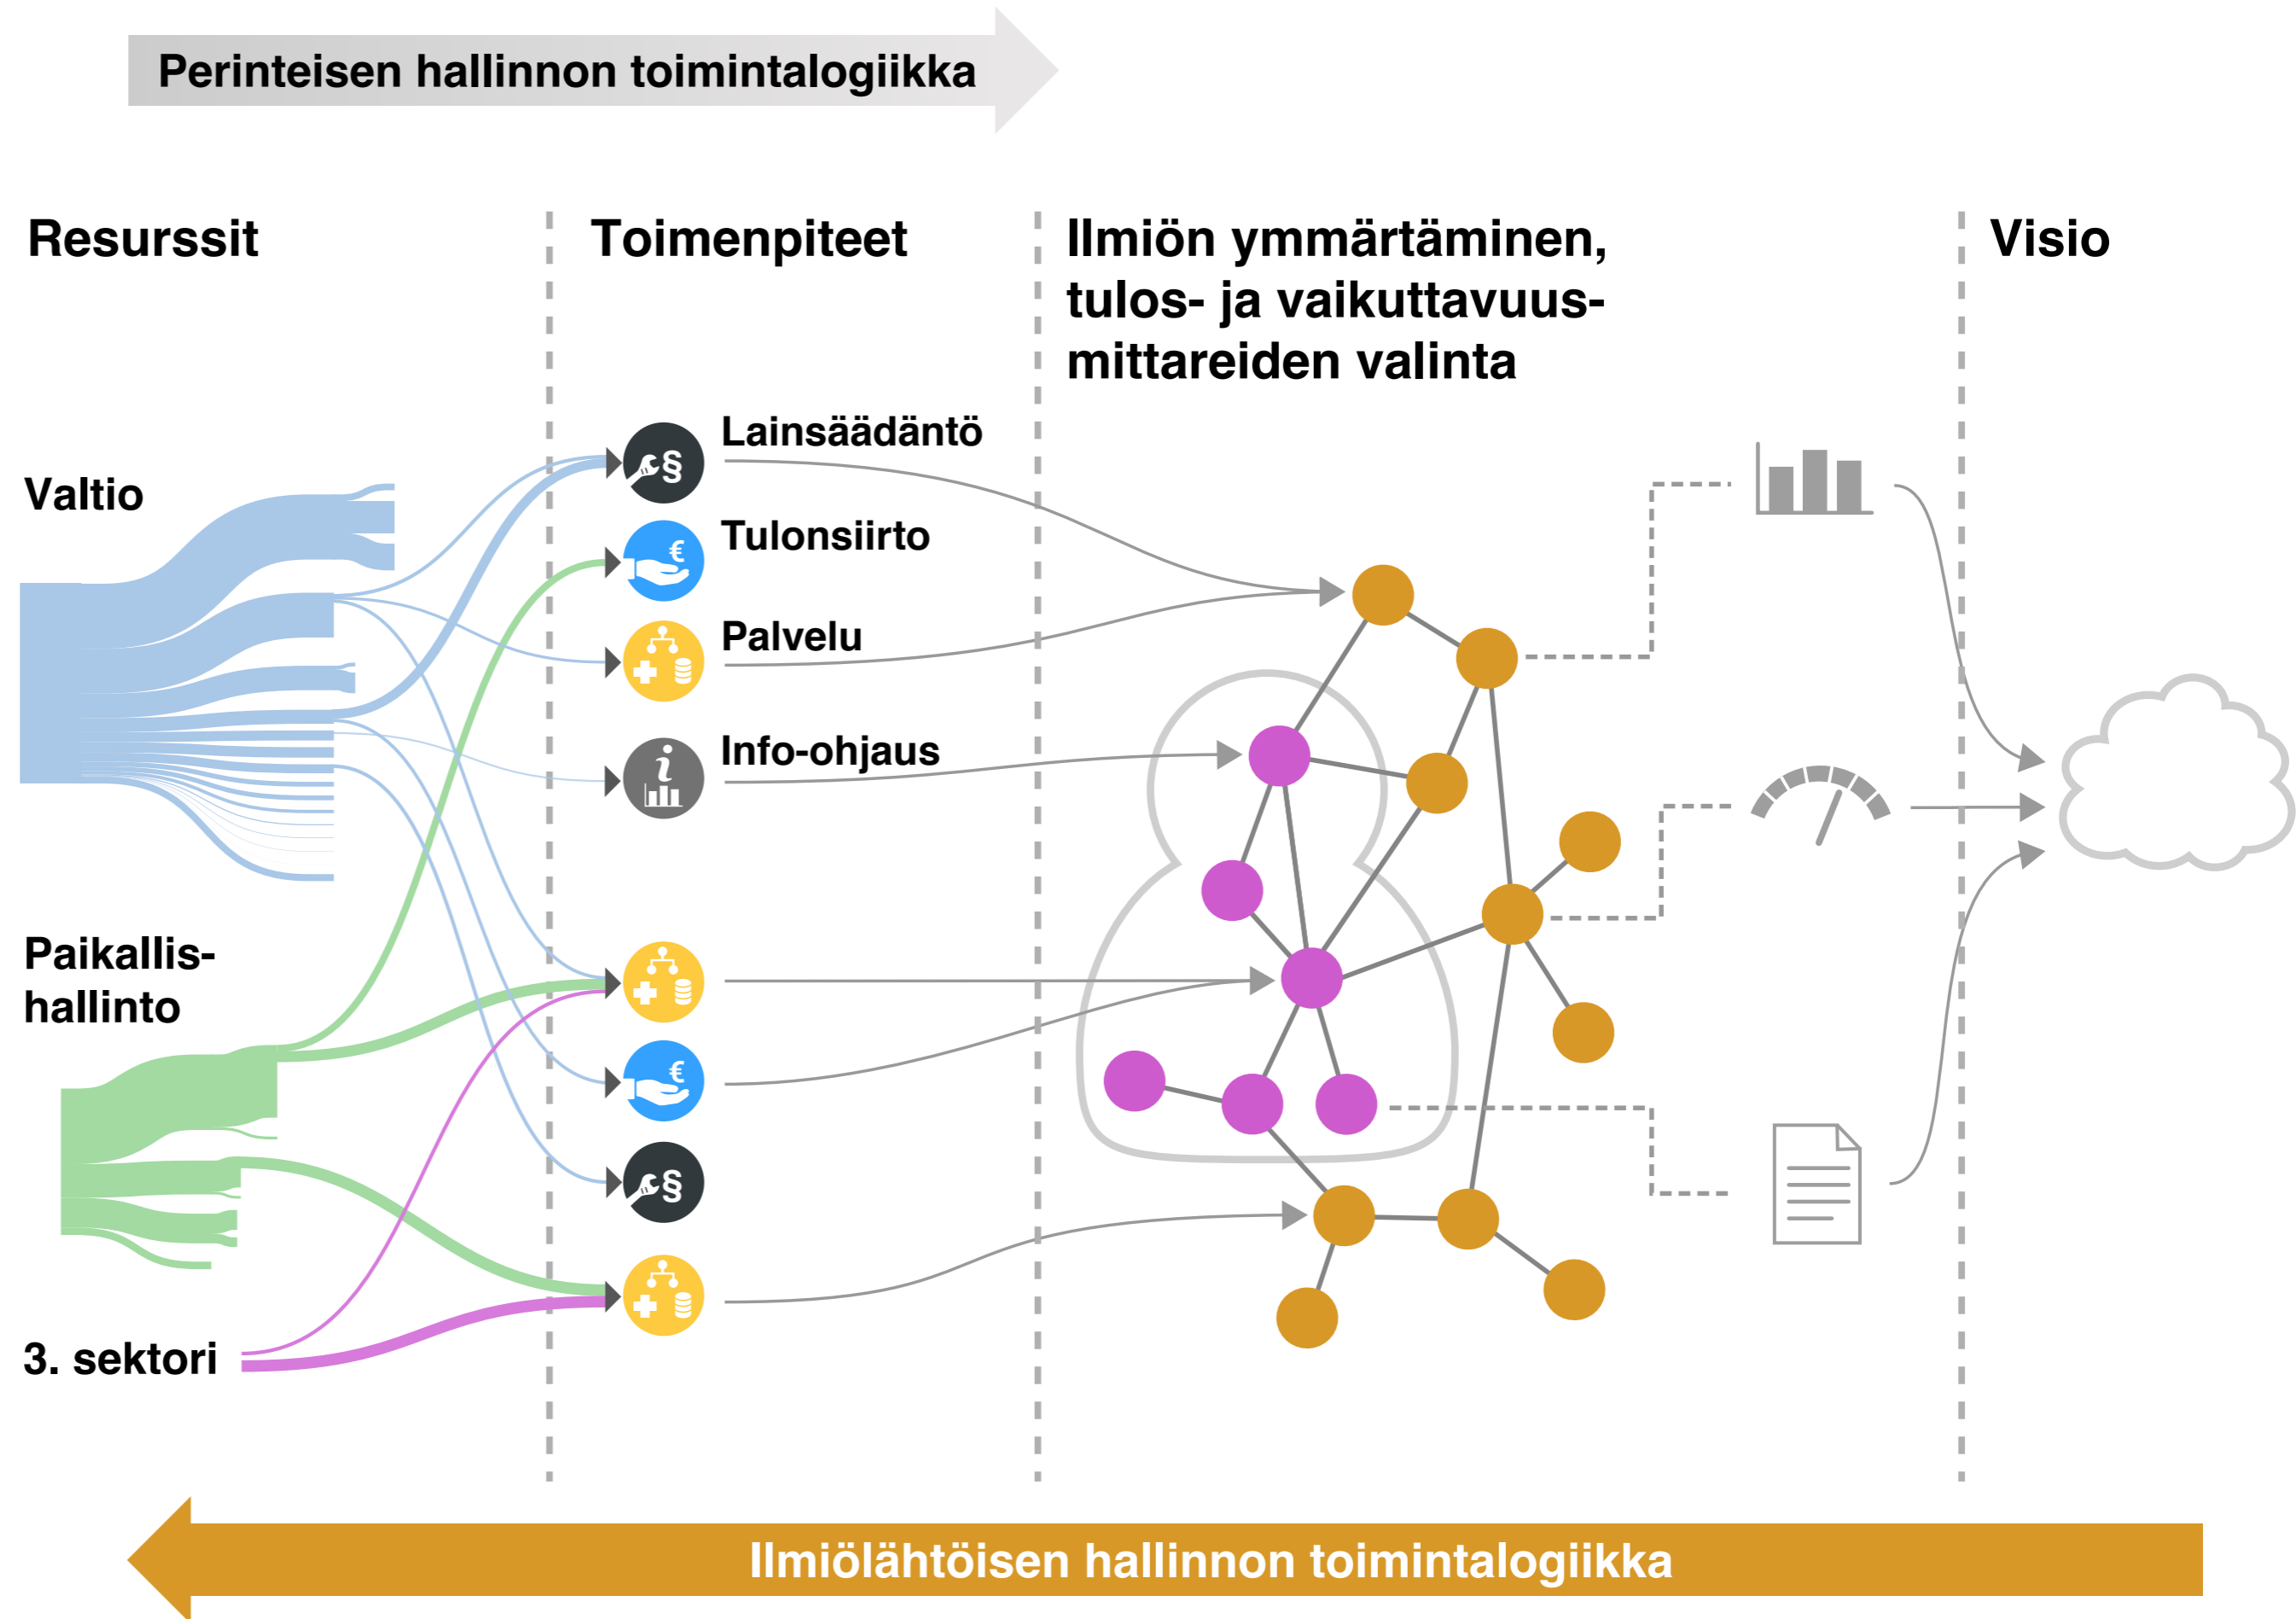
Perinteisen hallinnon toimintalogiikka

Resurssit

Toimenpiteet

Ilmiön ymmärtäminen, tulos- ja vaikuttavuusmittareiden valinta

Visio

Valtio

Lainsäädäntö

Tulonsiirto

Palvelu

Info-ohjaus

Paikallishallinto

3. sektori

Ilmiölähtöisen hallinnon toimintalogiikka